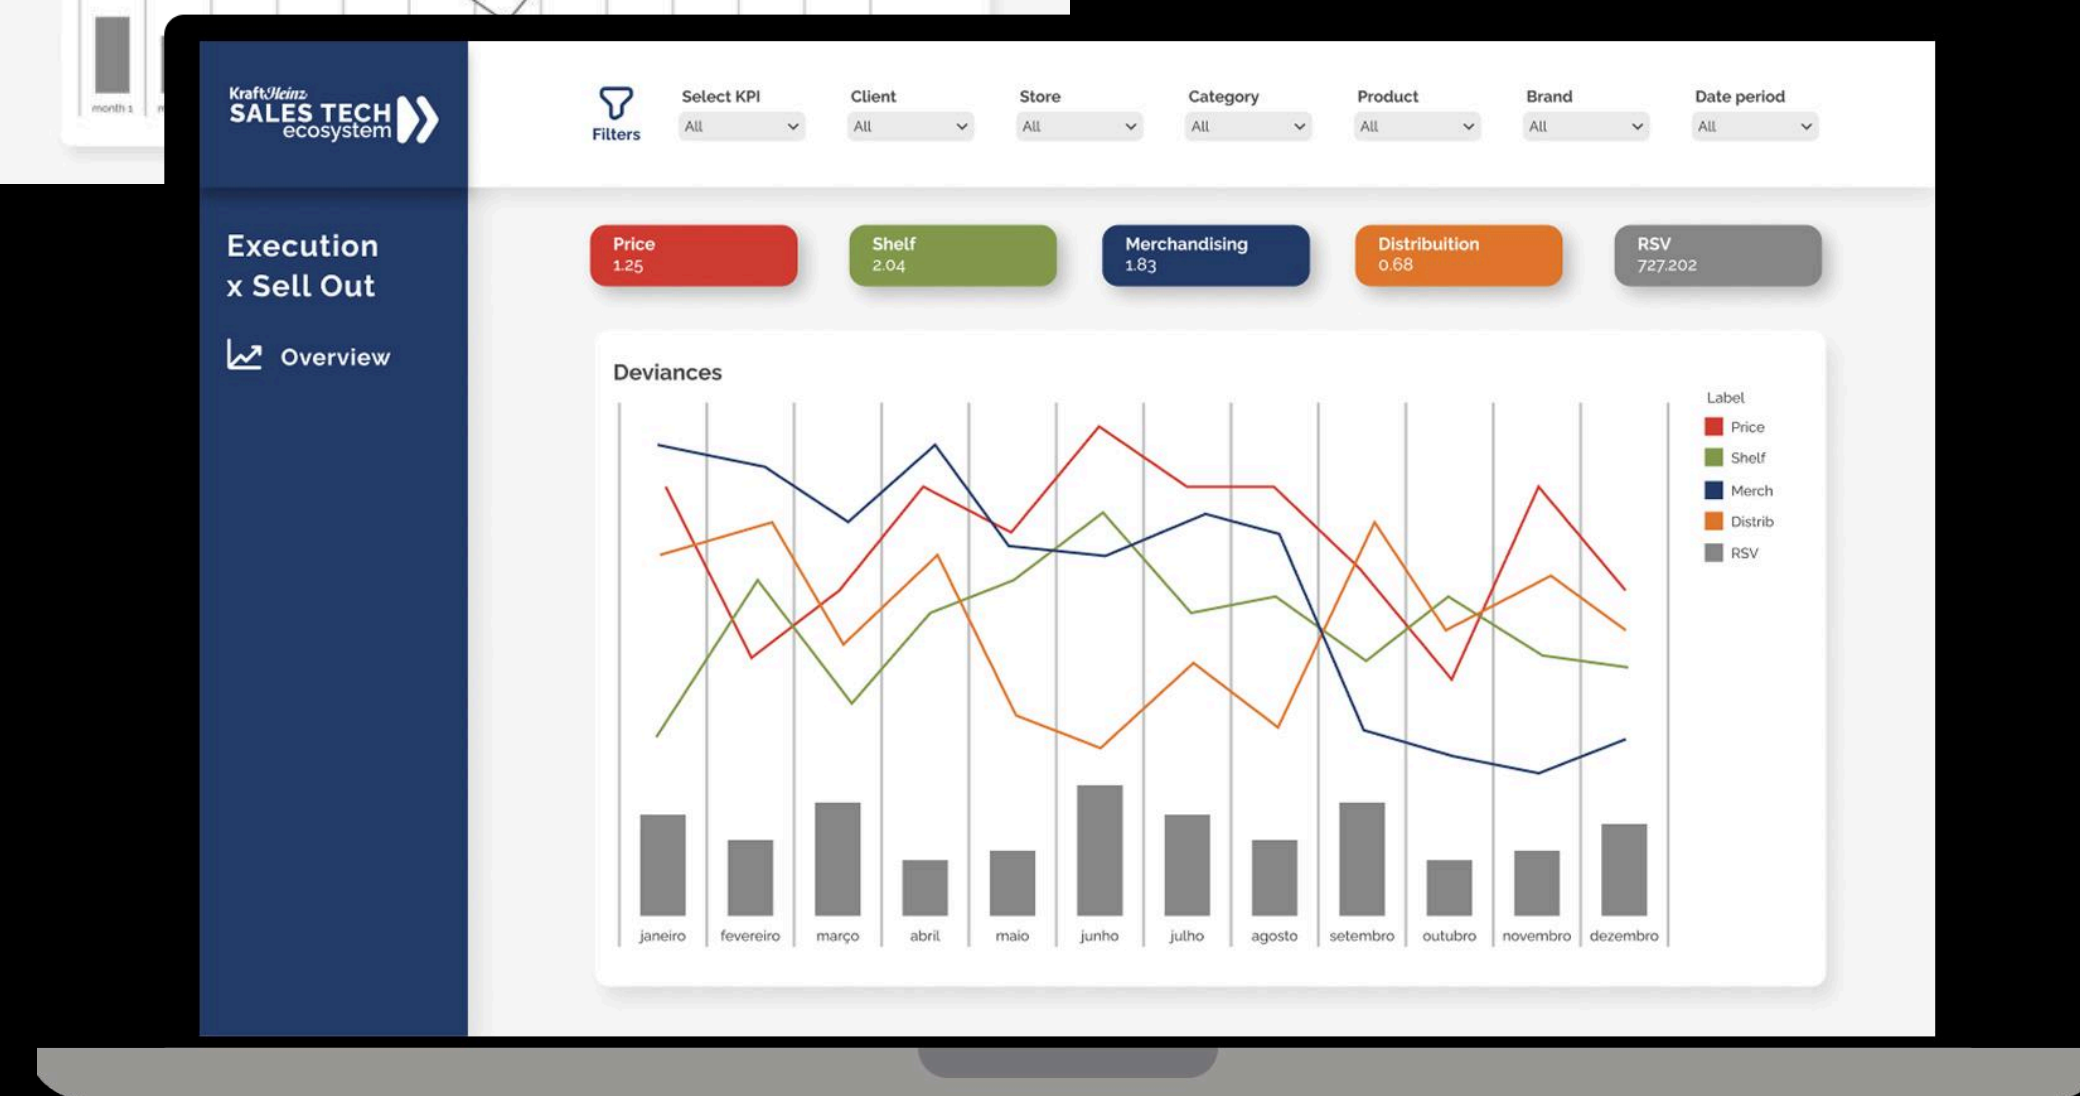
month 1

KraftHeinz
SALES TECH
ecosystem

Filters

Select KPI
All

Client
All

Store
All

Category
All

Product
All

Brand
All

Date period
All

Execution x Sell Out

Overview

Price
1.25

Shelf
2.04

Merchandising
1.83

Distribuition
0.68

RSV
727.202

Deviances

Label
Price
Shelf
Merch
Distrib
RSV

janeiro fevereiro março abril maio junho julho agosto setembro outubro novembro dezembro